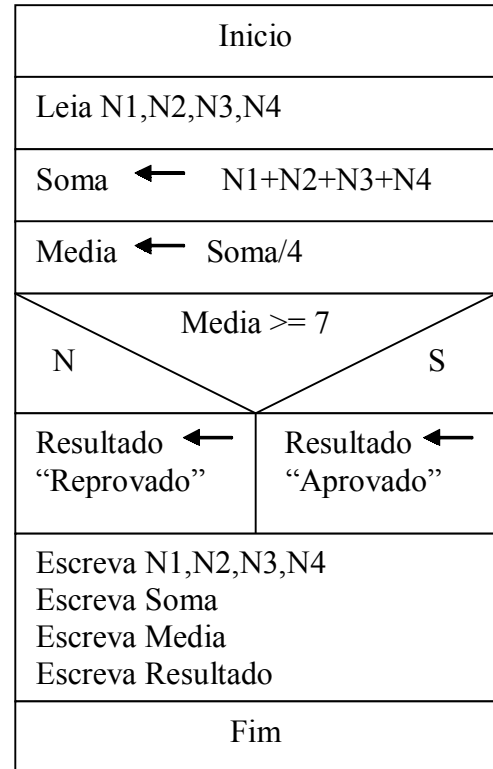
Inicio

Leia N1,N2,N3,N4

Soma $\leftarrow$ N1+N2+N3+N4

Media $\leftarrow$ Soma/4

Media >= 7

N

S

Resultado $\leftarrow$ "Reprovado"

Resultado $\leftarrow$ "Aprovado"

Escreva N1,N2,N3,N4
Escreva Soma
Escreva Media
Escreva Resultado

Fim